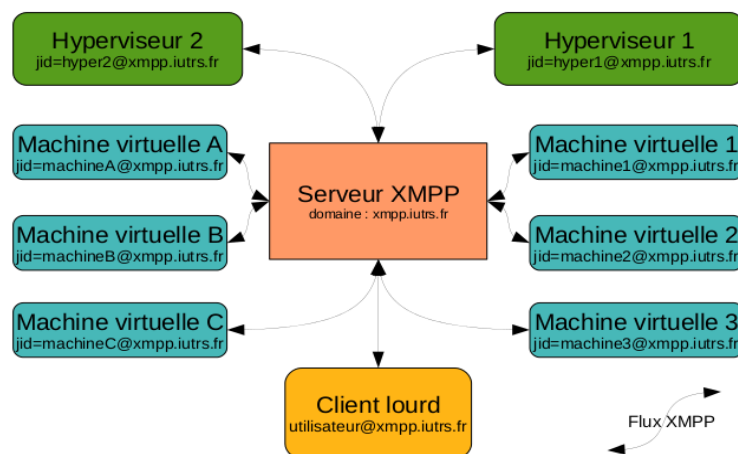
Hyperviseur 2
jid=hyper2@xmpp.iutrs.fr

Hyperviseur 1
jid=hyper1@xmpp.iutrs.fr

Machine virtuelle A
jid=machineA@xmpp.iutrs.fr

Machine virtuelle 1
jid=machine1@xmpp.iutrs.fr

Serveur XMPP
domaine : xmpp.iutrs.fr

Machine virtuelle B
jid=machineB@xmpp.iutrs.fr

Machine virtuelle 2
jid=machine2@xmpp.iutrs.fr

Machine virtuelle C
jid=machineC@xmpp.iutrs.fr

Machine virtuelle 3
jid=machine3@xmpp.iutrs.fr

Client lourd
utilisateur@xmpp.iutrs.fr

Flux XMPP